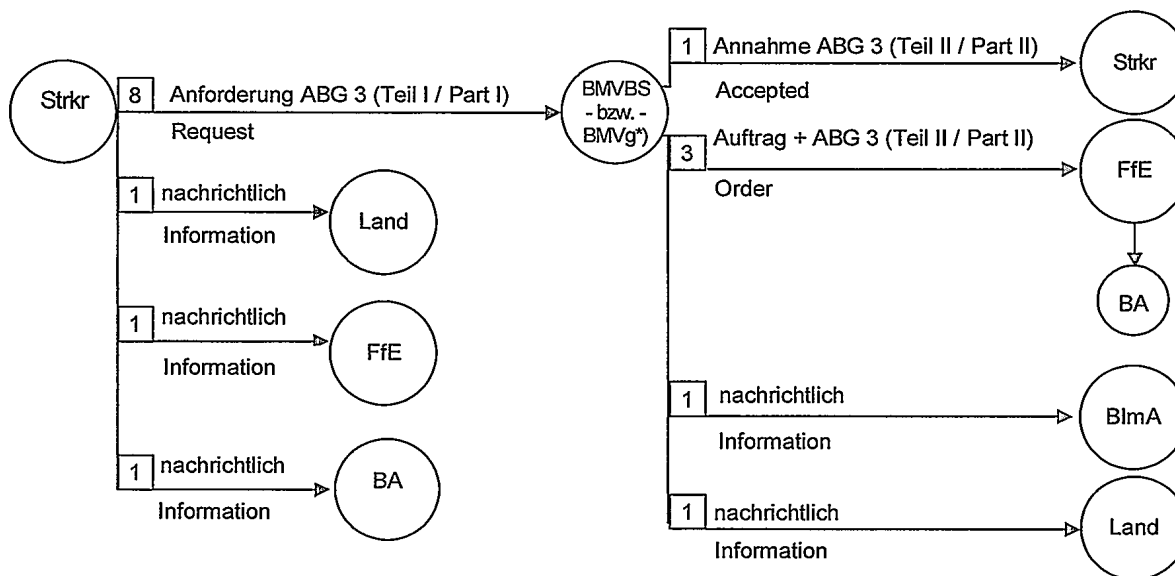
Strkr

8 Anforderung ABG 3 (Teil I / Part I)

Request

1 nachrichtlich

Information

Land

1 nachrichtlich

Information

FfE

1 nachrichtlich

Information

BA

BMVBS - bzw. - BMVg*)

1 Annahme ABG 3 (Teil II / Part II)

Accepted

Strkr

3 Auftrag + ABG 3 (Teil II / Part II)

Order

FfE

BA

1 nachrichtlich

Information

BImA

1 nachrichtlich

Information

Land